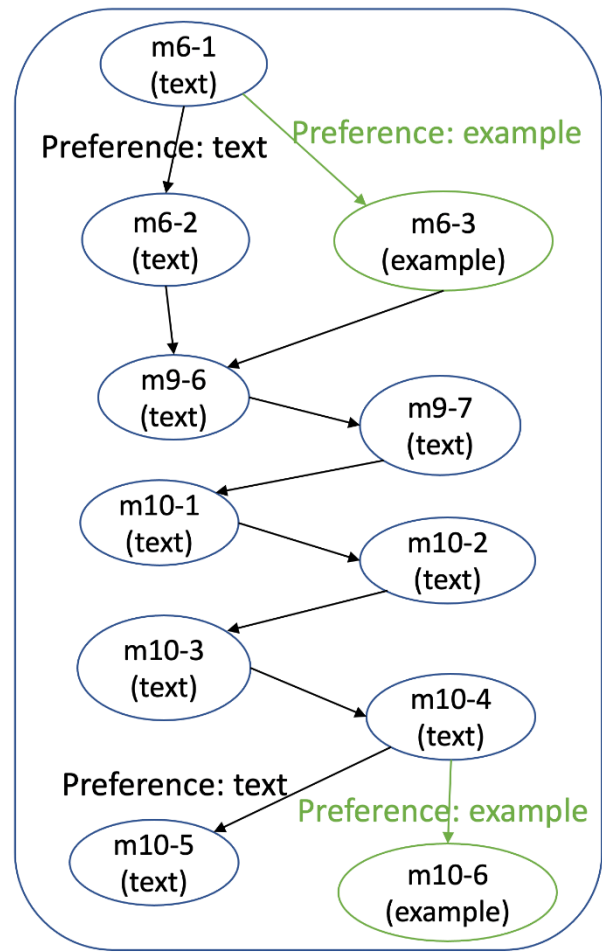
m6-1
(text)

Preference: text

Preference: example

m6-2
(text)

m6-3
(example)

m9-6
(text)

m9-7
(text)

m10-1
(text)

m10-2
(text)

m10-3
(text)

m10-4
(text)

Preference: text

Preference: example

m10-5
(text)

m10-6
(example)